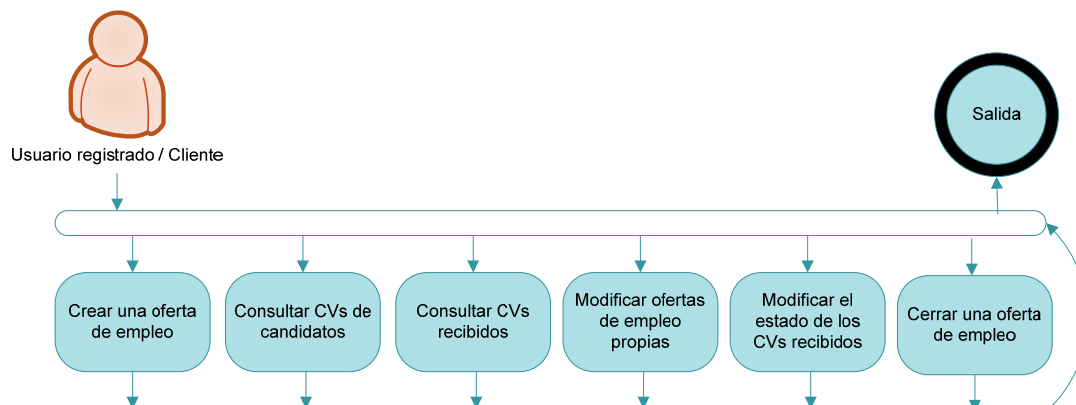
Usuario registrado / Cliente

Salida

Crear una oferta de empleo

Consultar CVs de candidatos

Consultar CVs recibidos

Modificar ofertas de empleo propias

Modificar el estado de los CVs recibidos

Cerrar una oferta de empleo